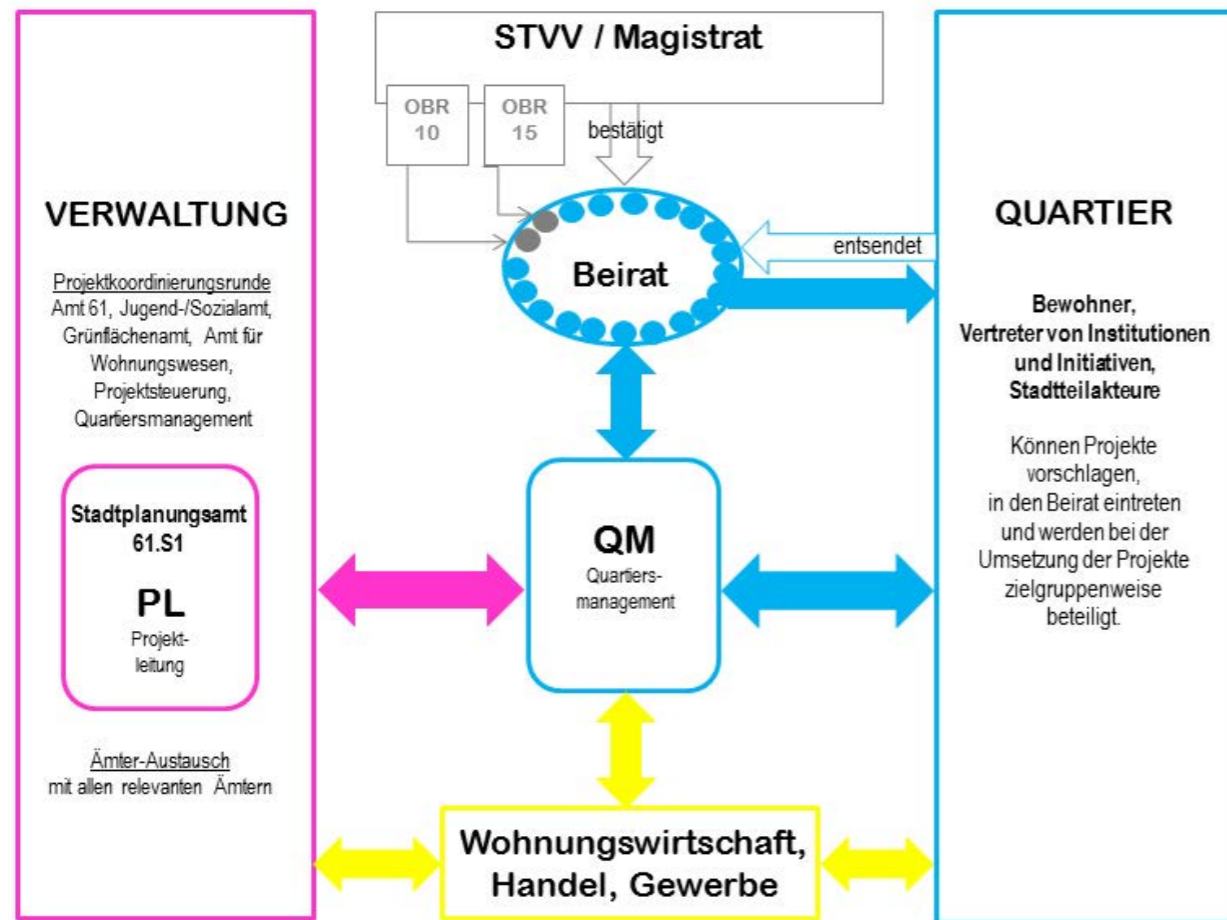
STVV / Magistrat

OBR 10

OBR 15

bestätigt

VERWALTUNG

Projektkoordinierungsrunde
Amt 61, Jugend-/Sozialamt, Grünflächenamt, Amt für Wohnungswesen, Projektsteuerung, Quartiersmanagement

Stadtplanungsamt 61.S1

PL
Projektleitung

Ämter-Austausch
mit allen relevanten Ämtern

Beirat

entsendet

QUARTIER

Bewohner, Vertreter von Institutionen und Initiativen, Stadtteilakteure

Können Projekte vorschlagen, in den Beirat eintreten und werden bei der Umsetzung der Projekte zielgruppenweise beteiligt.

QM
Quartiersmanagement

Wohnungswirtschaft, Handel, Gewerbe